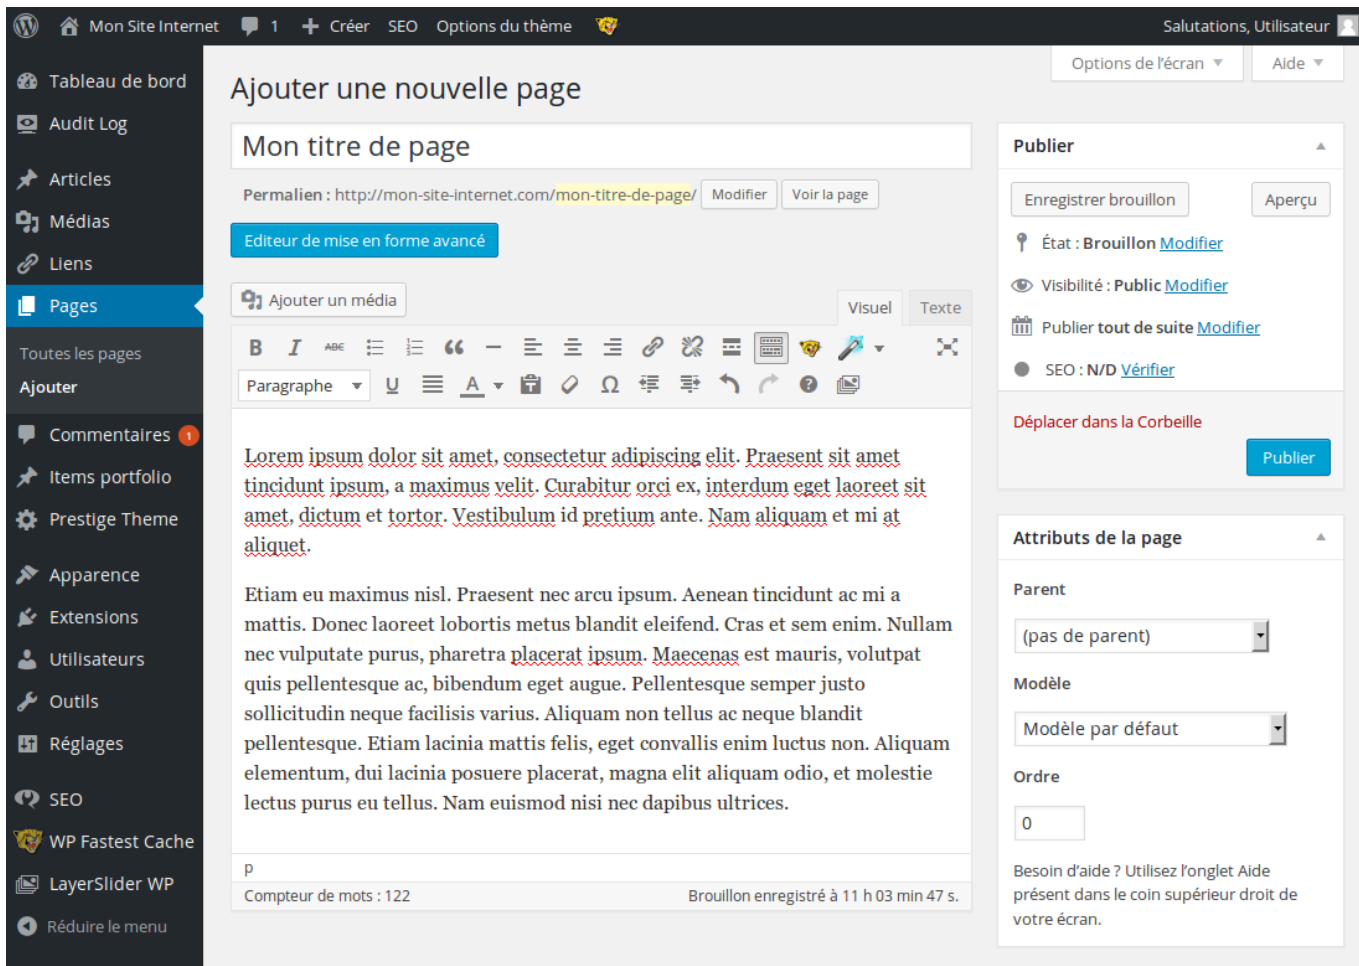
Mon Site Internet 1 Créer SEO Options du thème

Salutations, Utilisateur

Tableau de bord
Audit Log
Articles
Médias
Liens
Pages
Toutes les pages
Ajouter
Commentaires 1
Items portfolio
Prestige Theme
Apparence
Extensions
Utilisateurs
Outils
Réglages
SEO
WP Fastest Cache
LayerSlider WP
Réduire le menu

Options de l'écran
Aide

Ajouter une nouvelle page

Mon titre de page

Permalien : http://mon-site-internet.com/mon-titre-de-page/ Modifier Voir la page

Editeur de mise en forme avancé

Ajouter un média

Visuel Texte

Paragraphe

Lorem ipsum dolor sit amet, consectetur adipiscing elit. Praesent sit amet tincidunt ipsum, a maximus velit. Curabitur orci ex, interdum eget laoreet sit amet, dictum et tortor. Vestibulum id pretium ante. Nam aliquam et mi at aliquet.

Etiam eu maximus nisl. Praesent nec arcu ipsum. Aenean tincidunt ac mi a mattis. Donec laoreet lobortis metus blandit eleifend. Cras et sem enim. Nullam nec vulputate purus, pharetra placerat ipsum. Maecenas est mauris, volutpat quis pellentesque ac, bibendum eget augue. Pellentesque semper justo sollicitudin neque facilisis varius. Aliquam non tellus ac neque blandit pellentesque. Etiam lacinia mattis felis, eget convallis enim luctus non. Aliquam elementum, dui lacinia posuere placerat, magna elit aliquam odio, et molestie lectus purus eu tellus. Nam euismod nisi nec dapibus ultrices.

p

Compteur de mots : 122

Brouillon enregistré à 11 h 03 min 47 s.

Publier

Enregistrer brouillon
Aperçu

État : Brouillon Modifier

Visibilité : Public Modifier

Publier tout de suite Modifier

SEO : N/D Vérifier

Déplacer dans la Corbeille

Publier

Attributs de la page

Parent

(pas de parent)

Modèle

Modèle par défaut

Ordre

0

Besoin d'aide ? Utilisez l'onglet Aide présent dans le coin supérieur droit de votre écran.